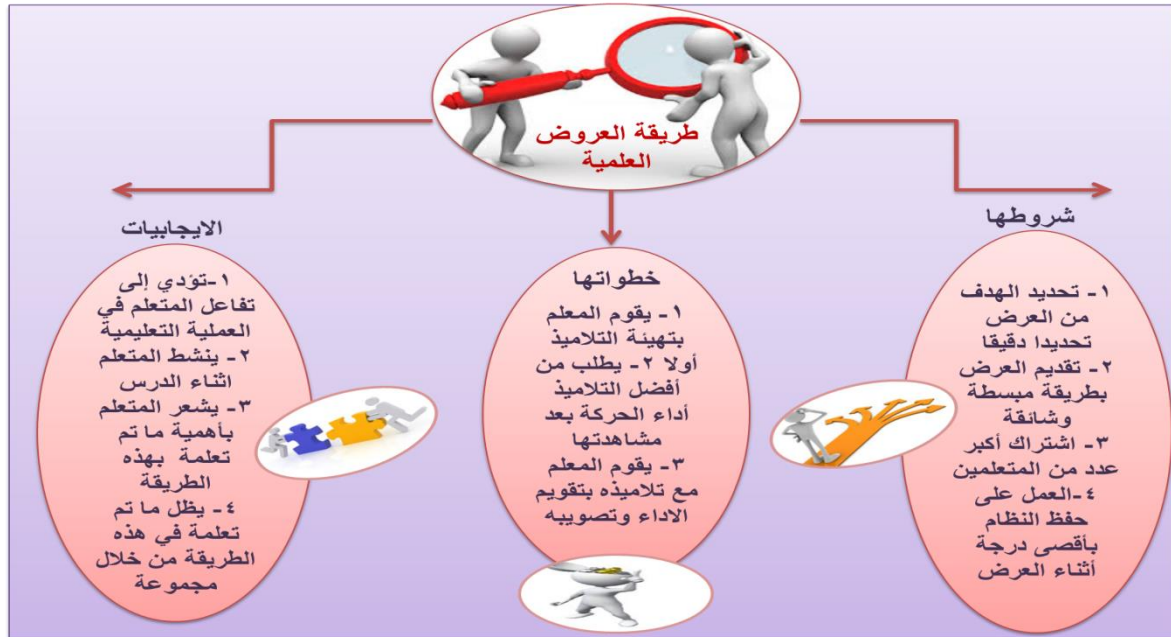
طريقة العروض العلمية

شروطها

١ - تحديد الهدف من العرض تحديدا دقيقا
٢ - تقديم العرض بطريقة مبسطة وشائقة
٣ - اشتراك أكبر عدد من المتعلمين
٤ -العمل على حفظ النظام بأقصى درجة أثناء العرض

خطواتها

١ - يقوم المعلم بتهيئة التلاميذ أولا ٢ - يطلب من أفضل التلاميذ أداء الحركة بعد مشاهدتها
٣ - يقوم المعلم مع تلاميذه بتقويم الاداء وتصويبه

الايجابيات

١-تؤدي إلى تفاعل المتعلم في العملية التعليمية
٢ - ينشط المتعلم اثناء الدرس
٣ - يشعر المتعلم بأهمية ما تم تعلمة بهذه الطريقة
٤ - يظل ما تم تعلمة في هذه الطريقة من خلال مجموعة